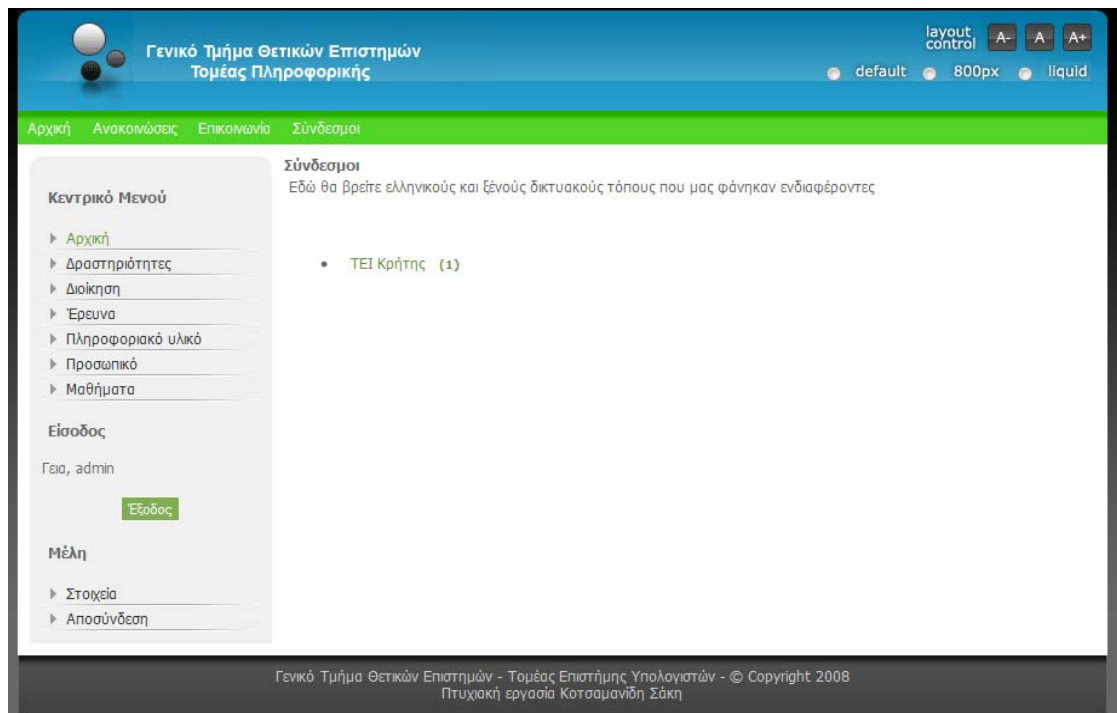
Γενικό Τμήμα Θετικών Επιστημών
Τομέας Πληροφορικής

layout control A- A A+

default 800px liquid

Αρχική Ανακοινώσεις Επικοινωνία Σύνδεσμοι

Κεντρικό Μενού

Αρχική
Δραστηριότητες
Διοίκηση
Έρευνα
Πληροφοριακό υλικό
Προσωπικό
Μαθήματα

Είσοδος

Γεια, admin

Έξοδος

Μέλη

Στοιχεία
Αποσύνδεση

Σύνδεσμοι
Εδώ θα βρείτε ελληνικούς και ξένους δικτυακούς τόπους που μας φάνηκαν ενδιαφέροντες

• ΤΕΙ Κρήτης (1)

Γενικό Τμήμα Θετικών Επιστημών - Τομέας Επιστήμης Υπολογιστών - © Copyright 2008
Πτυχιακή εργασία Κοτσαμανίδη Σάκη